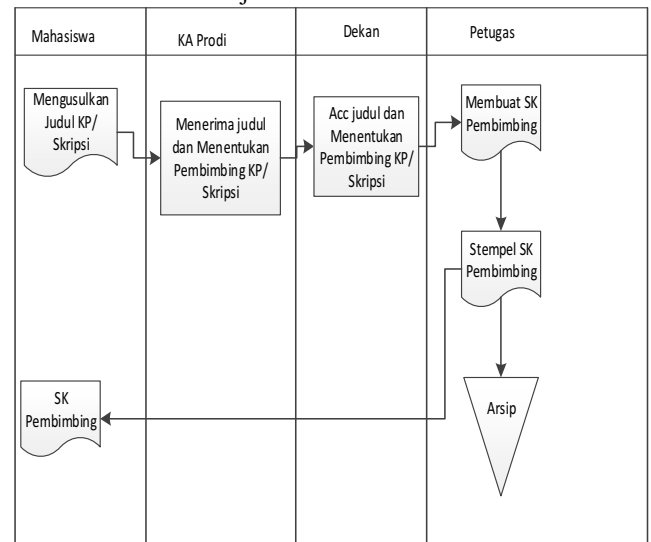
Mahasiswa

KA Prodi

Dekan

Petugas

Mengusulkan Judul KP/ Skripsi

Menerima judul dan Menentukan Pembimbing KP/ Skripsi

Acc judul dan Menentukan Pembimbing KP/ Skripsi

Membuat SK Pembimbing

Stempel SK Pembimbing

SK Pembimbing

Arsip